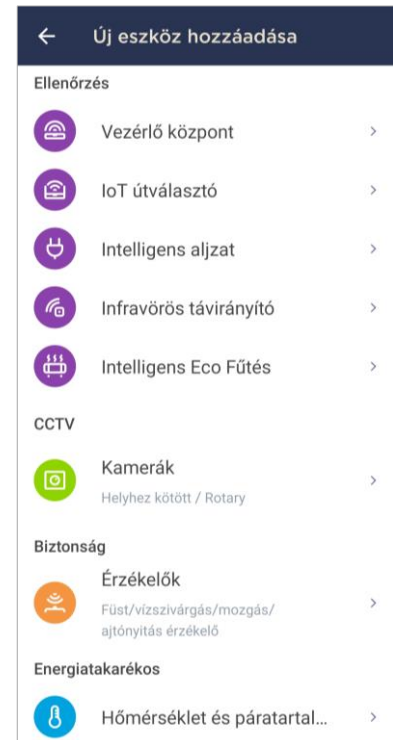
← Új eszköz hozzáadása

Ellenőrzés

Vezérlő központ >

IoT útválasztó >

Intelligens aljzat >

Infravörös távirányító >

Intelligens Eco Fűtés >

CCTV

Kamerák >
Helyhez kötött / Rotary

Biztonság

Érzékelők >
Füst/vízszivárgás/mozgás/ajtónyitás érzékelő

Energiatakarékos

Hőmérséklet és páratartal... >